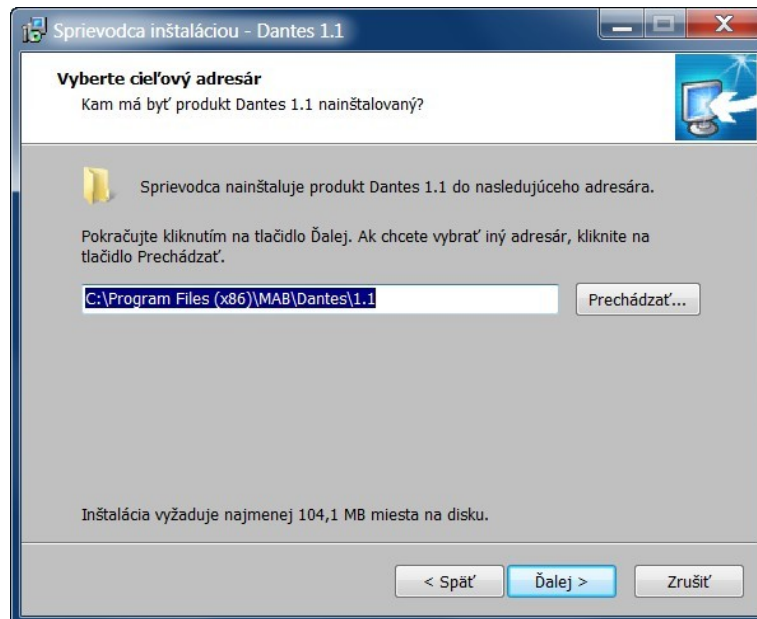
Sprievodca inštaláciou - Dantes 1.1

Vyberte cieľový adresár
Kam má byť produkt Dantes 1.1 nainštalovaný?

Sprievodca nainštaluje produkt Dantes 1.1 do nasledujúceho adresára.

Pokračujte kliknutím na tlačidlo Ďalej. Ak chcete vybrať iný adresár, kliknite na tlačidlo Prechádzať.

C:\Program Files (x86)\MAB\Dantes\1.1

Prechádzať...

Inštalácia vyžaduje najmenej 104,1 MB miesta na disku.

< Späť
Ďalej >
Zrušiť